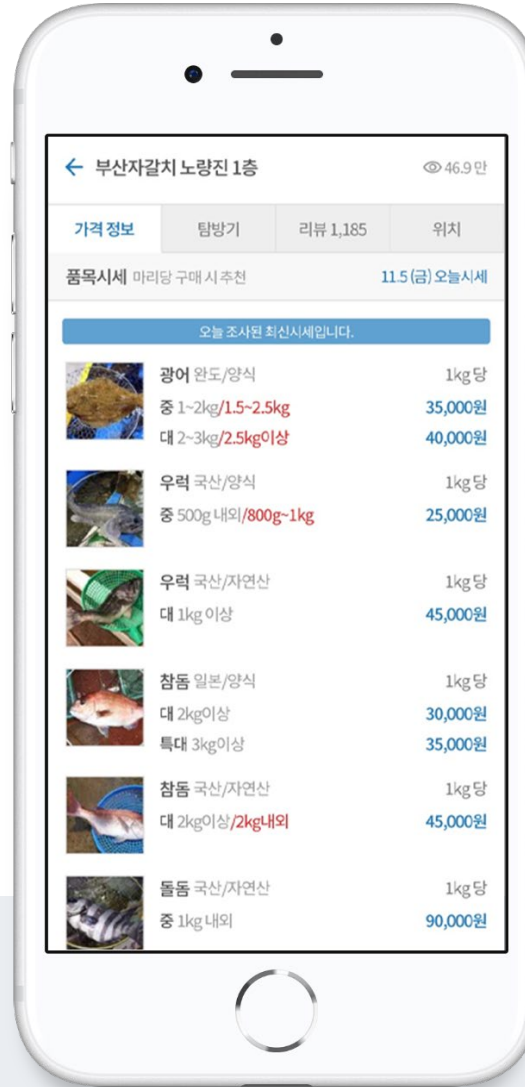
← 부산자갈치 노량진 1층

46.9만

가격 정보 | 탐방기 | 리뷰 1,185 | 위치

품목시세 마리당 구매 시 추천

11.5 (금) 오늘시세

오늘 조사된 최신시세입니다.

광어 완도/양식 1kg 당
중 1~2kg/1.5~2.5kg 35,000원
대 2~3kg/2.5kg이상 40,000원

우럭 국산/양식 1kg 당
중 500g 내외/800g~1kg 25,000원

우럭 국산/자연산 1kg 당
대 1kg 이상 45,000원

참돔 일본/양식 1kg 당
대 2kg이상 30,000원
특대 3kg이상 35,000원

참돔 국산/자연산 1kg 당
대 2kg이상/2kg내외 45,000원

돌돔 국산/자연산 1kg 당
중 1kg 내외 90,000원